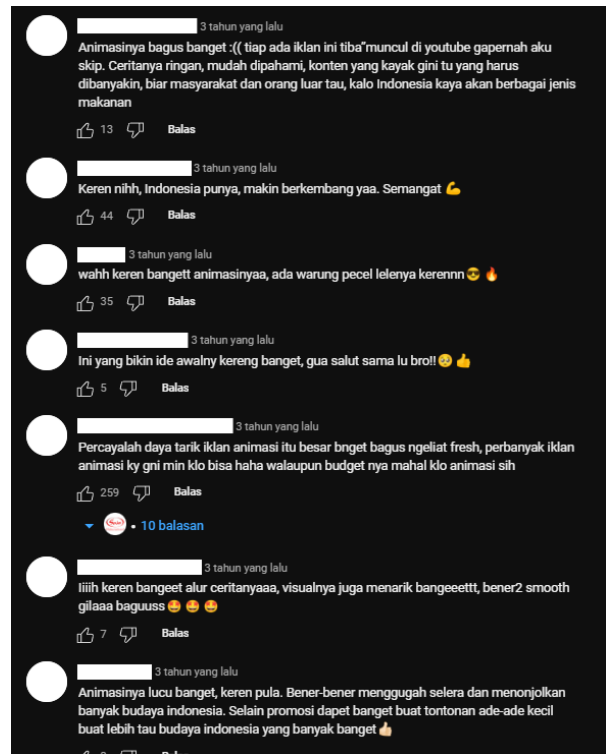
3 tahun yang lalu
Animasinya bagus banget :(( tiap ada iklan ini tiba"muncul di youtube gapernah aku skip. Ceritanya ringan, mudah dipahami, konten yang kayak gini tu yang harus dibanyakin, biar masyarakat dan orang luar tau, kalo Indonesia kaya akan berbagai jenis makanan
13 Balas

3 tahun yang lalu
Keren nihh, Indonesia punya, makin berkembang yaa. Semangat 💪
44 Balas

3 tahun yang lalu
wahh keren bangett animasinyaa, ada warung pecel lelenya kerennn 😎 🔥
35 Balas

3 tahun yang lalu
Ini yang bikin ide awalny kereng banget, gua salut sama lu bro!! 😢 👍
5 Balas

3 tahun yang lalu
Percayalah daya tarik iklan animasi itu besar bnget bagus ngeliat fresh, perbanyak iklan animasi ky gni min klo bisa haha walaupun budget nya mahal klo animasi sih
259 Balas
• 10 balasan

3 tahun yang lalu
Iiiih keren bangeet alur ceritanyaaa, visualnya juga menarik bangeeettt, bener2 smooth gilaaa baguuss 🤩 🤩 🤩
7 Balas

3 tahun yang lalu
Animasinya lucu banget, keren pula. Bener-bener menggugah selera dan menonjolkan banyak budaya indonesia. Selain promosi dapet banget buat tontonan ade-ade kecil buat lebih tau budaya indonesia yang banyak banget 👍
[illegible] Balas